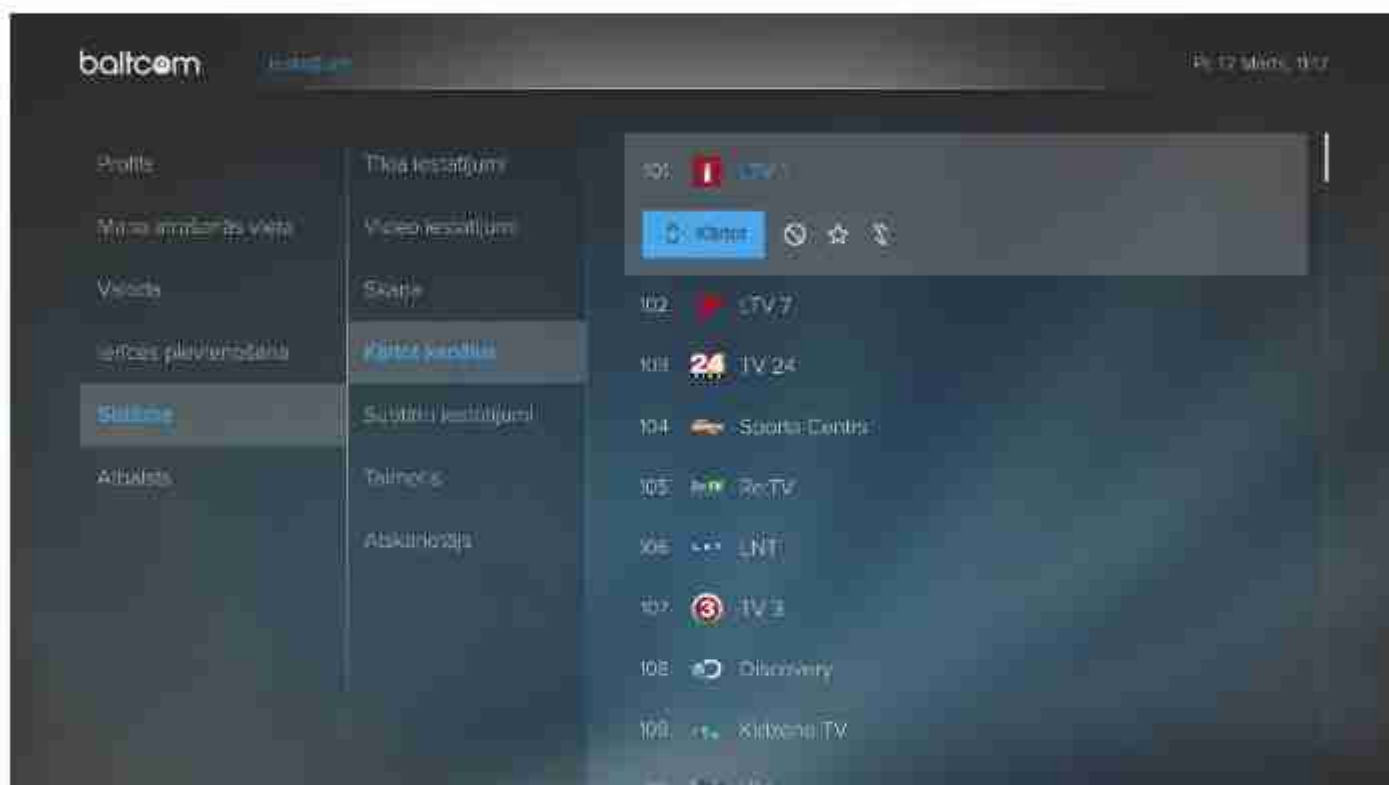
baltcom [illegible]

Pi 12 Marts, 11:17

Profils

Mana atrašanās vieta

Valoda

Ierīces pievienošana

Sistēma

Atbalsts

Tīkla iestatījumi

Video iestatījumi

Skaņa

Kārtot kanālus

Subtitru iestatījumi

Taimeris

Atskaņotājs

101 LTV 1

Kārtot

102 LTV 7

103 24 TV 24

104 Sporta Centrs

105 ReTV

106 LNT

107 3 TV 3

108 Discovery

109 Kidzone TV

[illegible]